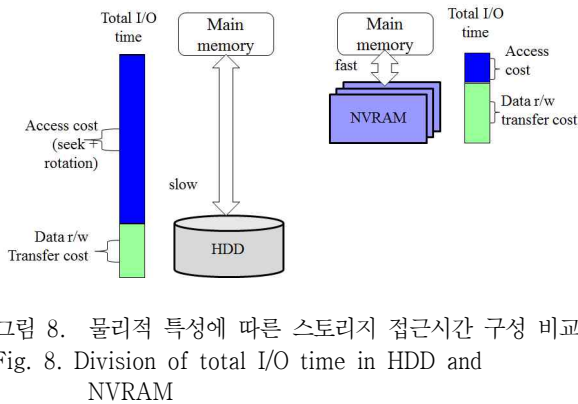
Total I/O time

Main memory

Access cost (seek + rotation)

slow

Data r/w Transfer cost

HDD

Main memory

fast

NVRAM

Total I/O time

Access cost

Data r/w transfer cost

그림 8. 물리적 특성에 따른 스토리지 접근시간 구성 비교
Fig. 8. Division of total I/O time in HDD and NVRAM